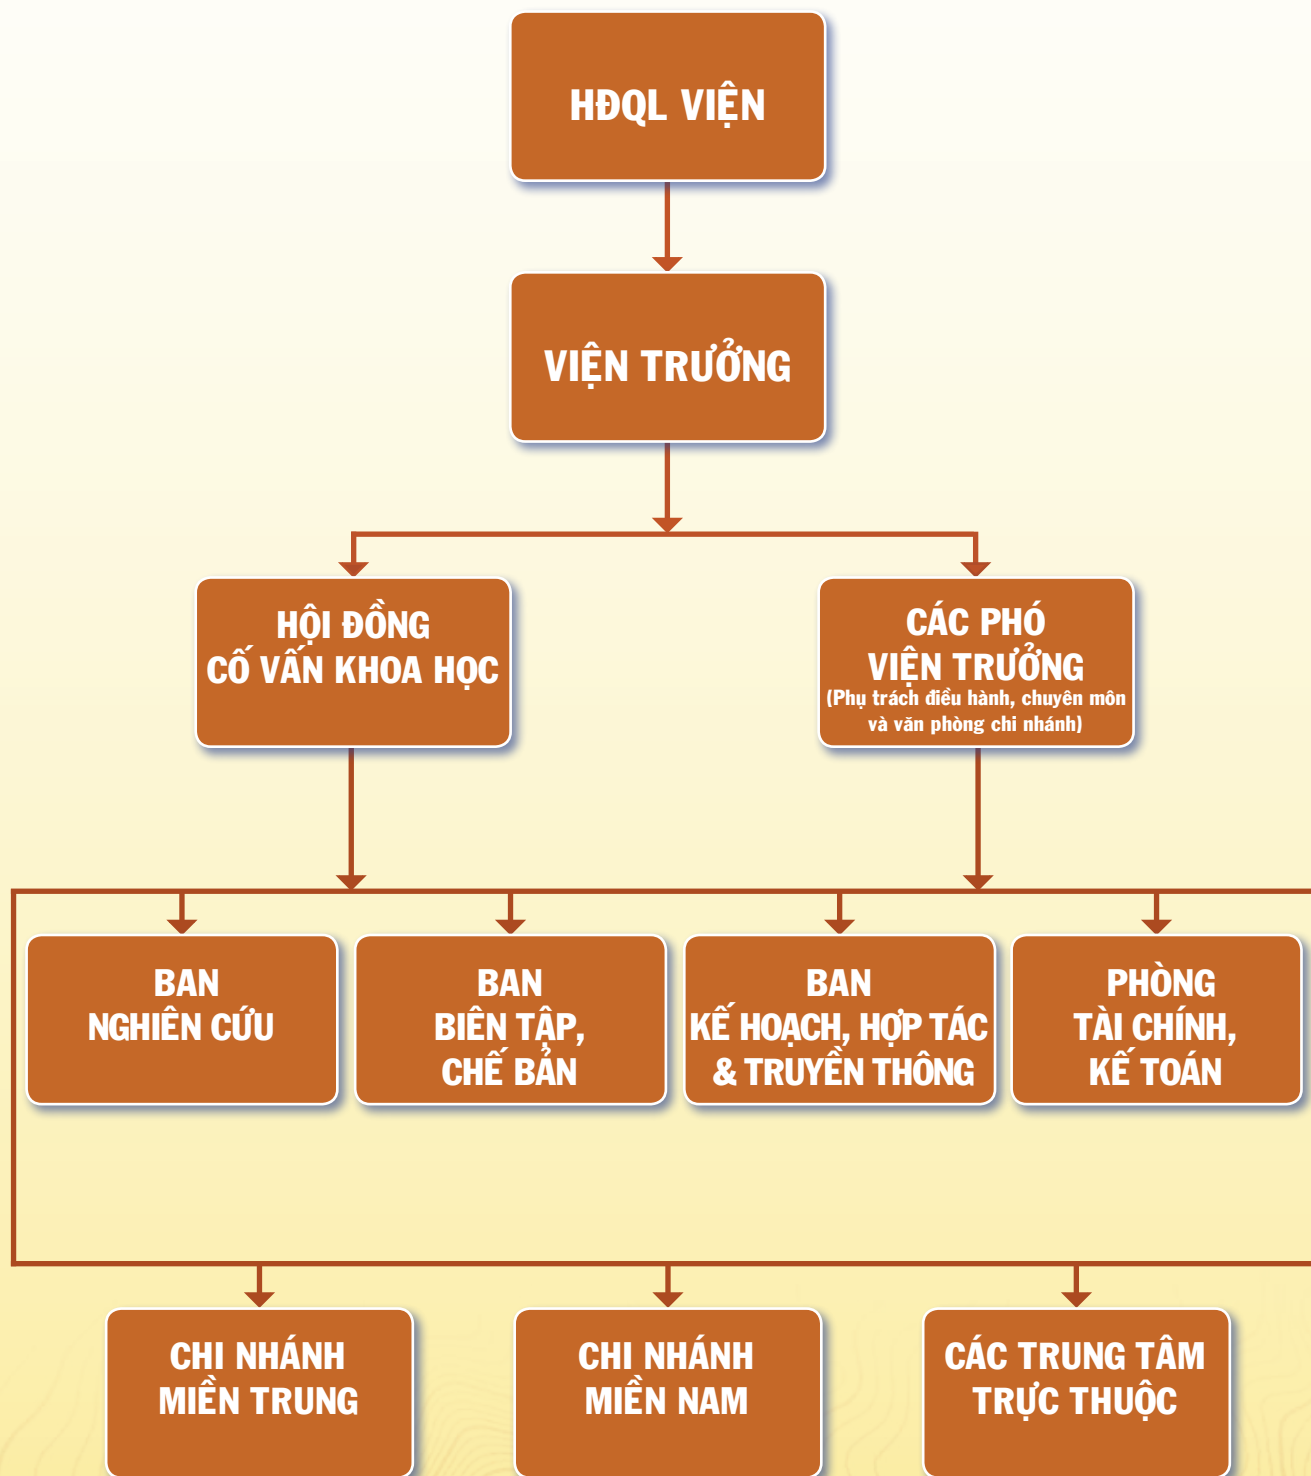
HĐQL VIỆN

VIỆN TRƯỞNG

HỘI ĐỒNG CỐ VẤN KHOA HỌC

CÁC PHÓ VIỆN TRƯỞNG (Phụ trách điều hành, chuyên môn và văn phòng chi nhánh)

BAN NGHIÊN CỨU

BAN BIÊN TẬP, CHẾ BẢN

BAN KẾ HOẠCH, HỢP TÁC & TRUYỀN THÔNG

PHÒNG TÀI CHÍNH, KẾ TOÁN

CHI NHÁNH MIỀN TRUNG

CHI NHÁNH MIỀN NAM

CÁC TRUNG TÂM TRỰC THUỘC